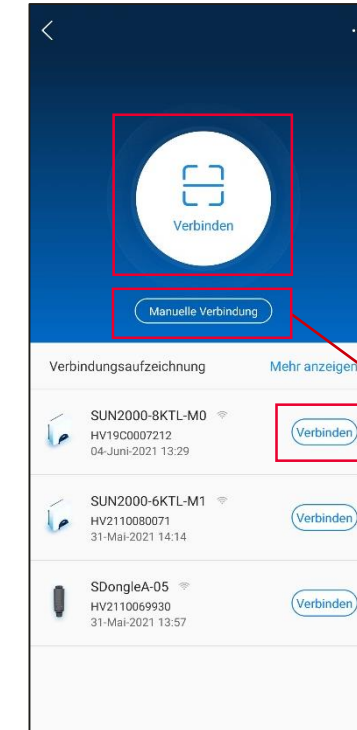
Verbinden

Manuelle Verbindung

Verbindungsaufzeichnung

Mehr anzeigen

SUN2000-8KTL-M0
HV19C0007212
04-Juni-2021 13:29

Verbinden

SUN2000-6KTL-M1
HV2110080071
31-Mai-2021 14:14

Verbinden

SDongleA-05
HV2110069930
31-Mai-2021 13:57

Verbinden